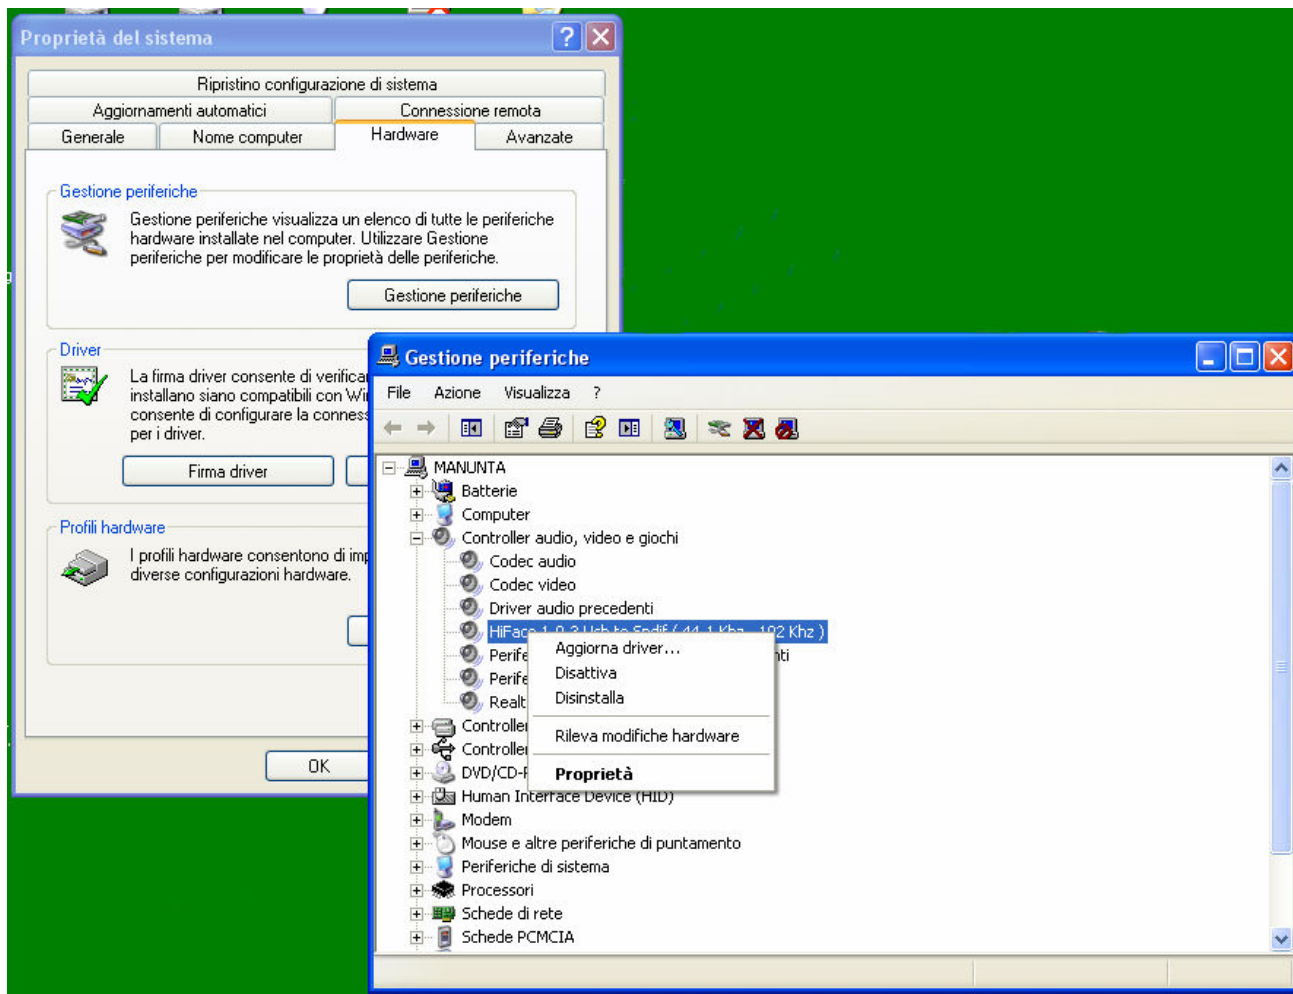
Proprietà del sistema

Ripristino configurazione di sistema
Aggiornamenti automatici
Connessione remota
Generale
Nome computer
Hardware
Avanzate

Gestione periferiche
Gestione periferiche visualizza un elenco di tutte le periferiche hardware installate nel computer. Utilizzare Gestione periferiche per modificare le proprietà delle periferiche.
Gestione periferiche

Driver
La firma driver consente di verifica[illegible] installano siano compatibili con Wi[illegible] consente di configurare la conness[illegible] per i driver.
Firma driver

Profili hardware
I profili hardware consentono di imp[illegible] diverse configurazioni hardware.

OK

Gestione periferiche
File Azione Visualizza ?

MANUNTA
Batterie
Computer
Controller audio, video e giochi
Codec audio
Codec video
Driver audio precedenti
HiFace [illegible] ( 44.1 Khz - 192 Khz )
Perife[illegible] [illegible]nti
Perife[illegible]
Realt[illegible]
Controlle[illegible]
Controlle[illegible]
DVD/CD-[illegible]
Human Interface Device (HID)
Modem
Mouse e altre periferiche di puntamento
Periferiche di sistema
Processori
Schede di rete
Schede PCMCIA

Aggiorna driver...
Disattiva
Disinstalla
Rileva modifiche hardware
Proprietà